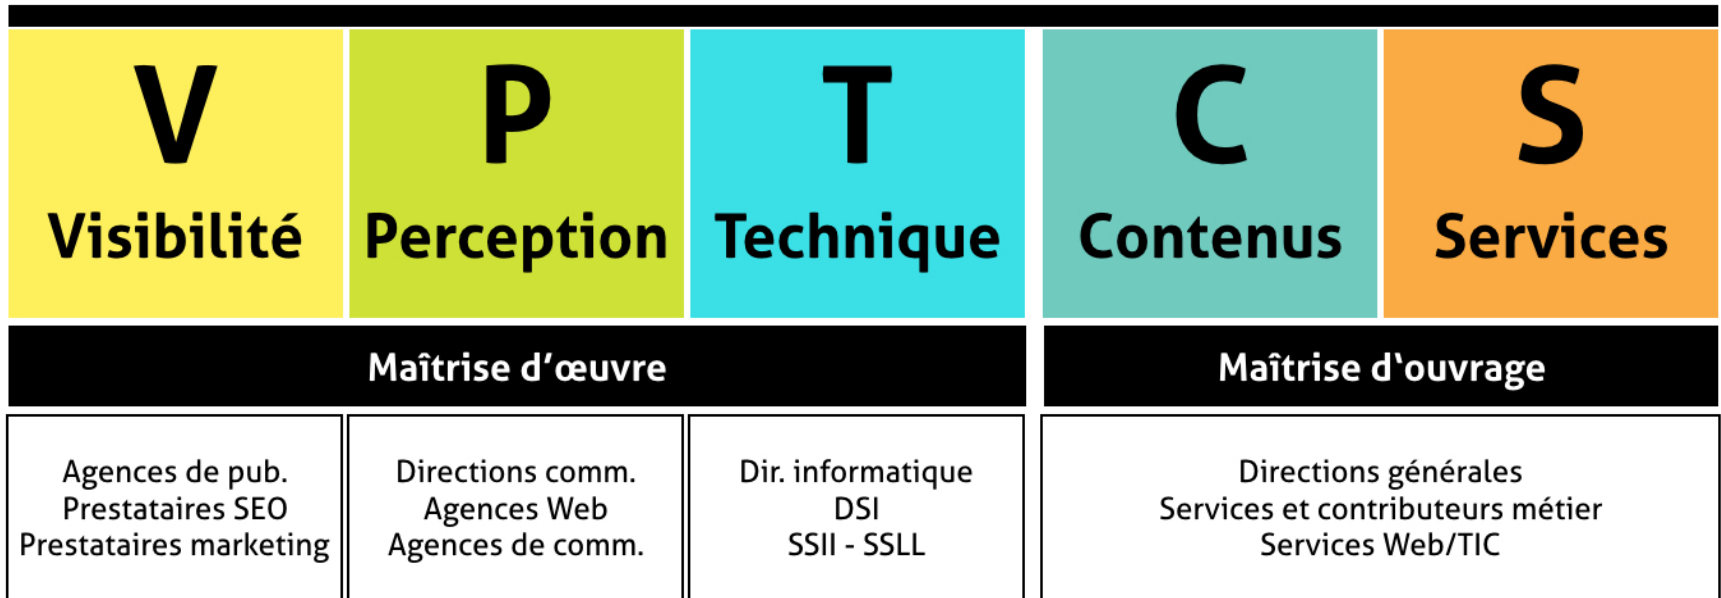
| V Visibilité | P Perception | T Technique | C Contenus | S Services |
|---|---|---|---|---|

Maîtrise d'œuvre

Maîtrise d'ouvrage

| Agences de pub. Prestataires SEO Prestataires marketing | Directions comm. Agences Web Agences de comm. | Dir. informatique DSI SSII - SSLL | Directions générales Services et contributeurs métier Services Web/TIC |
|---|---|---|---|